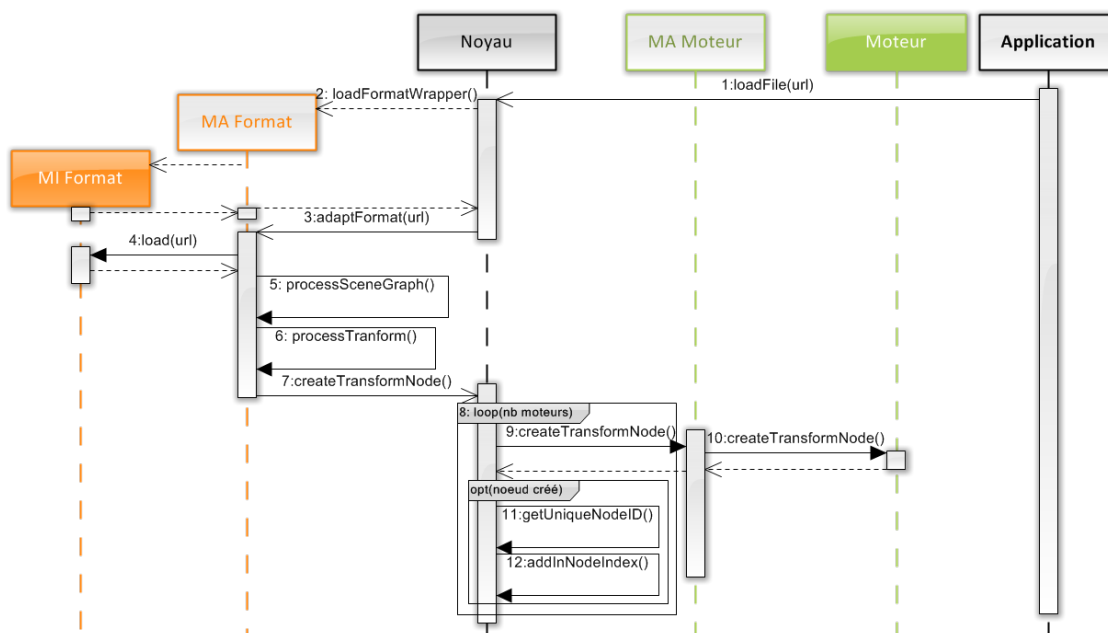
Noyau

MA Moteur

Moteur

Application

1:loadFile(url)

2: loadFormatWrapper()

MA Format

MI Format

3:adaptFormat(url)

4:load(url)

5: processSceneGraph()

6: processTranform()

7:createTransformNode()

8: loop(nb moteurs)

9:createTransformNode()

10:createTransformNode()

opt(noeud créé)

11:getUniqueNodeID()

12:addInNodeIndex()